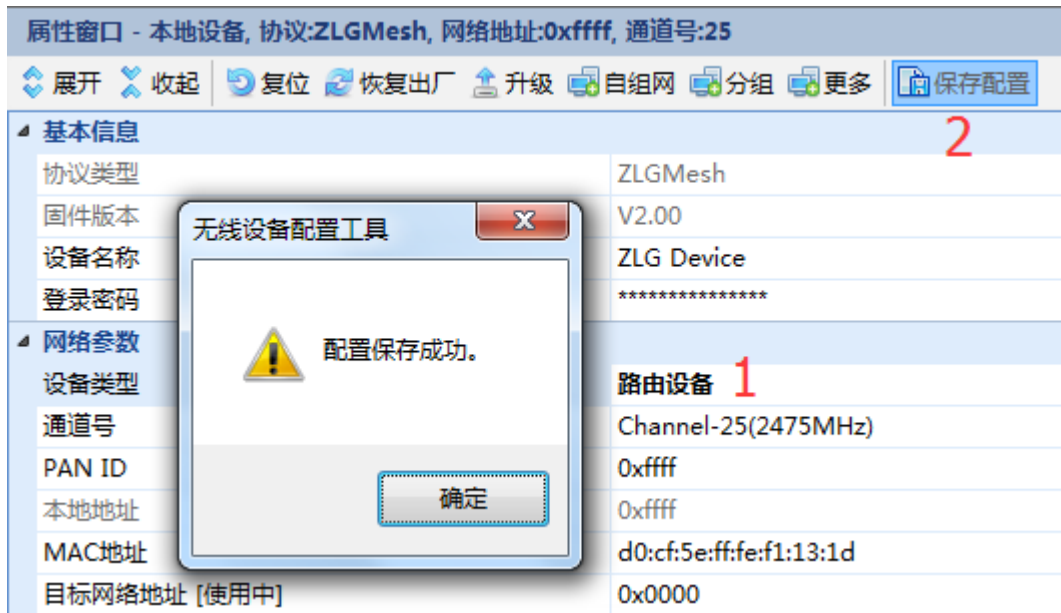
属性窗口 - 本地设备, 协议:ZLGMesh, 网络地址:0xffff, 通道号:25

展开 收起 复位 恢复出厂 升级 自组网 分组 更多 保存配置

2

基本信息

| 协议类型 | ZLGMesh |
|---|---|
| 固件版本 | V2.00 |
| 设备名称 | ZLG Device |
| 登录密码 | *************** |

网络参数

| 设备类型 | 路由设备 1 |
|---|---|
| 通道号 | Channel-25(2475MHz) |
| PAN ID | 0xffff |
| 本地地址 | 0xffff |
| MAC地址 | d0:cf:5e:ff:fe:f1:13:1d |
| 目标网络地址 [使用中] | 0x0000 |

无线设备配置工具

配置保存成功。

确定